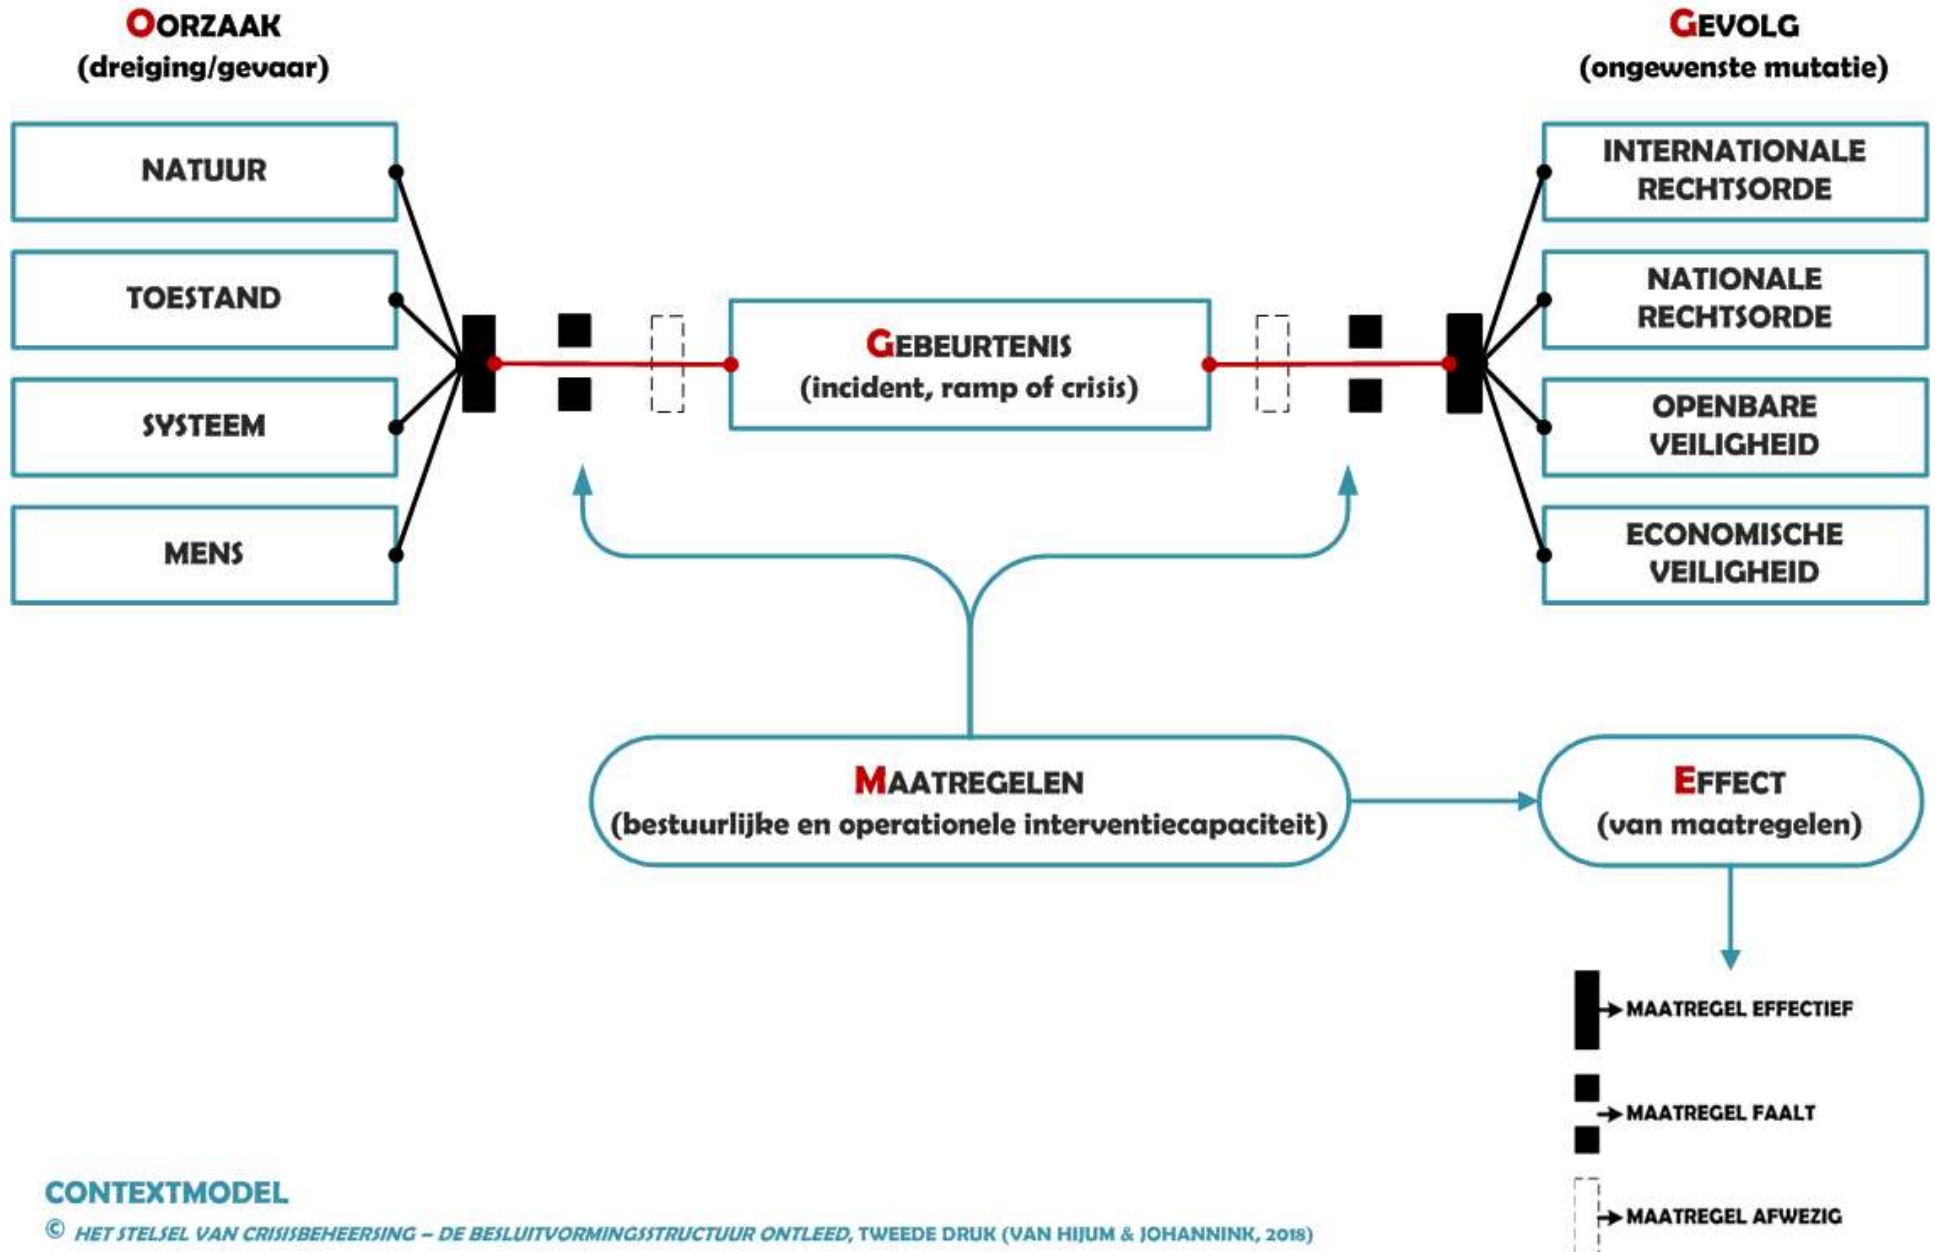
OORZAAK
(dreiging/gevaar)

GEVOLG
(ongewenste mutatie)

NATUUR

TOESTAND

SYSTEEM

MENS

INTERNATIONALE RECHTSORDE

NATIONALE RECHTSORDE

OPENBARE VEILIGHEID

ECONOMISCHE VEILIGHEID

GEBEURTENIS
(incident, ramp of crisis)

MAATREGELEN
(bestuurlijke en operationele interventiecapaciteit)

EFFECT
(van maatregelen)

MAATREGEL EFFECTIEF

MAATREGEL FAALT

MAATREGEL AFWEZIG

CONTEXTMODEL

© HET STELSEL VAN CRISISBEHEERSING – DE BESLUITVORMINGSSTRUCTUUR ONTLEED, TWEEDE DRUK (VAN HIJUM & JOHANNINK, 2018)